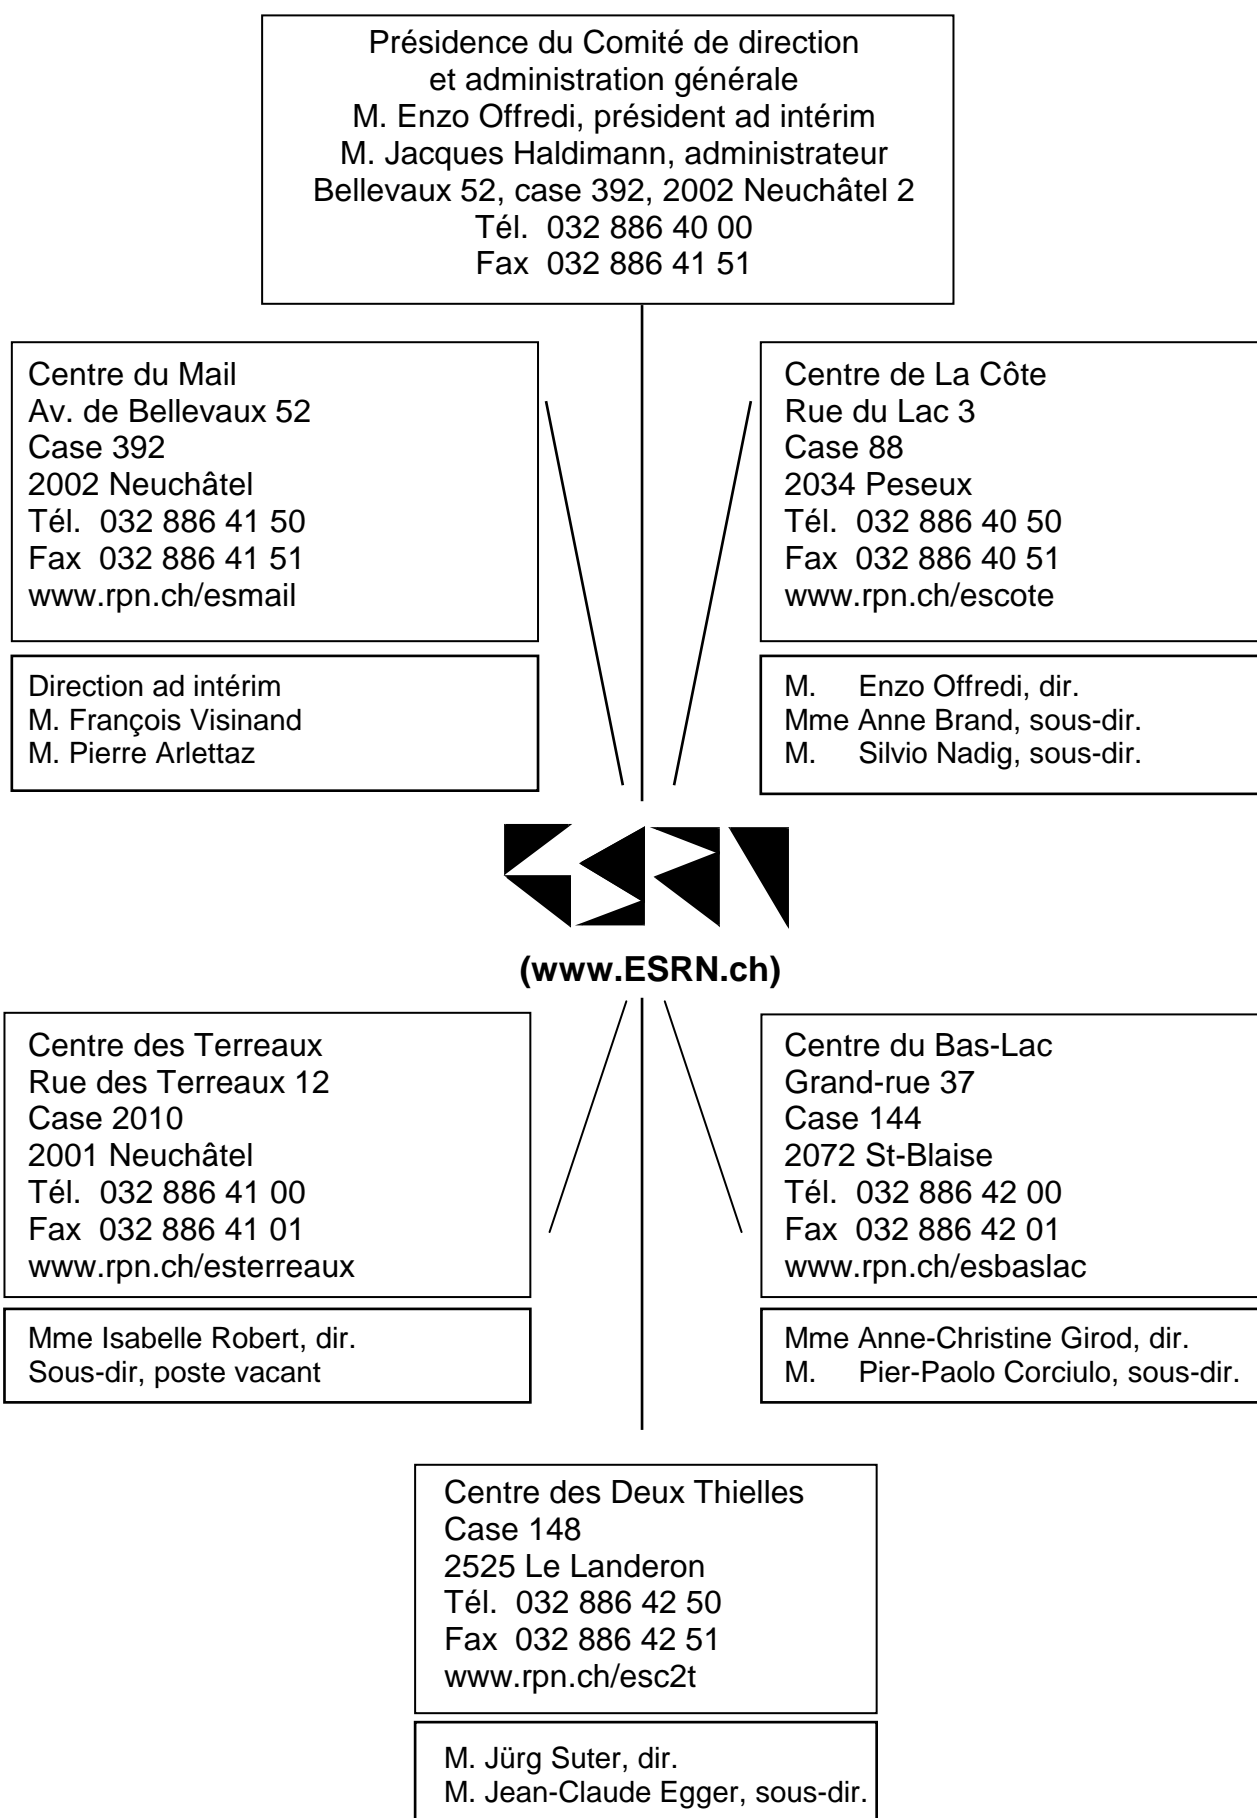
Présidence du Comité de direction
et administration générale
M. Enzo Offredi, président ad intérim
M. Jacques Haldimann, administrateur
Bellevaux 52, case 392, 2002 Neuchâtel 2
Tél. 032 886 40 00
Fax 032 886 41 51

Centre du Mail
Av. de Bellevaux 52
Case 392
2002 Neuchâtel
Tél. 032 886 41 50
Fax 032 886 41 51
www.rpn.ch/esmail

Direction ad intérim
M. François Visinand
M. Pierre Arlettaz

Centre de La Côte
Rue du Lac 3
Case 88
2034 Peseux
Tél. 032 886 40 50
Fax 032 886 40 51
www.rpn.ch/escote

M. Enzo Offredi, dir.
Mme Anne Brand, sous-dir.
M. Silvio Nadig, sous-dir.

ESRN

(www.ESRN.ch)

Centre des Terreaux
Rue des Terreaux 12
Case 2010
2001 Neuchâtel
Tél. 032 886 41 00
Fax 032 886 41 01
www.rpn.ch/esterreaux

Mme Isabelle Robert, dir.
Sous-dir, poste vacant

Centre du Bas-Lac
Grand-rue 37
Case 144
2072 St-Blaise
Tél. 032 886 42 00
Fax 032 886 42 01
www.rpn.ch/esbaslac

Mme Anne-Christine Girod, dir.
M. Pier-Paolo Corciulo, sous-dir.

Centre des Deux Thielles
Case 148
2525 Le Landeron
Tél. 032 886 42 50
Fax 032 886 42 51
www.rpn.ch/esc2t

M. Jürg Suter, dir.
M. Jean-Claude Egger, sous-dir.